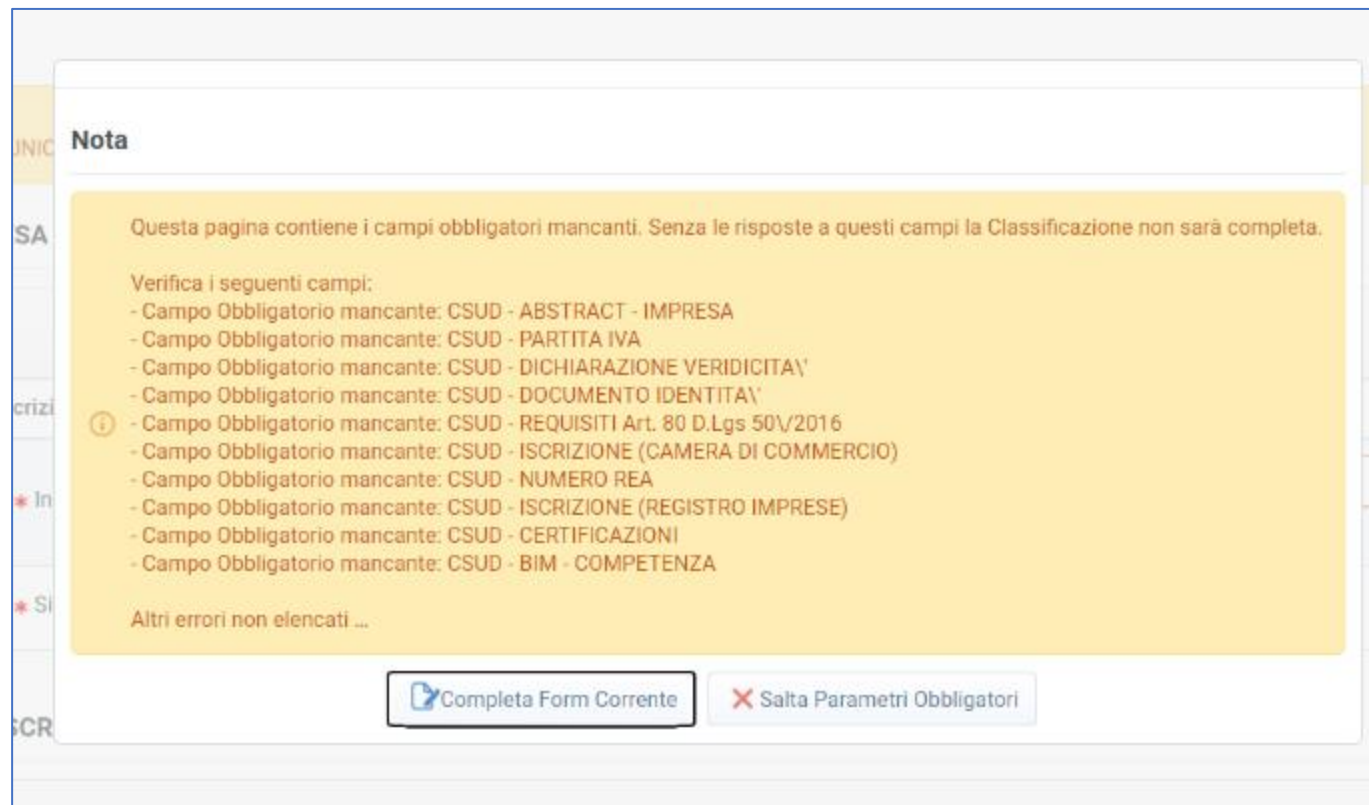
UNIC
SA
crizi
In
Si
SCR

Nota

Questa pagina contiene i campi obbligatori mancanti. Senza le risposte a questi campi la Classificazione non sarà completa.

Verifica i seguenti campi:
- Campo Obbligatorio mancante: CSUD - ABSTRACT - IMPRESA
- Campo Obbligatorio mancante: CSUD - PARTITA IVA
- Campo Obbligatorio mancante: CSUD - DICHIARAZIONE VERIDICITA\'
- Campo Obbligatorio mancante: CSUD - DOCUMENTO IDENTITA\'
- Campo Obbligatorio mancante: CSUD - REQUISITI Art. 80 D.Lgs 50\/2016
- Campo Obbligatorio mancante: CSUD - ISCRIZIONE (CAMERA DI COMMERCIO)
- Campo Obbligatorio mancante: CSUD - NUMERO REA
- Campo Obbligatorio mancante: CSUD - ISCRIZIONE (REGISTRO IMPRESE)
- Campo Obbligatorio mancante: CSUD - CERTIFICAZIONI
- Campo Obbligatorio mancante: CSUD - BIM - COMPETENZA

Altri errori non elencati ...

Completa Form Corrente
Salta Parametri Obbligatori